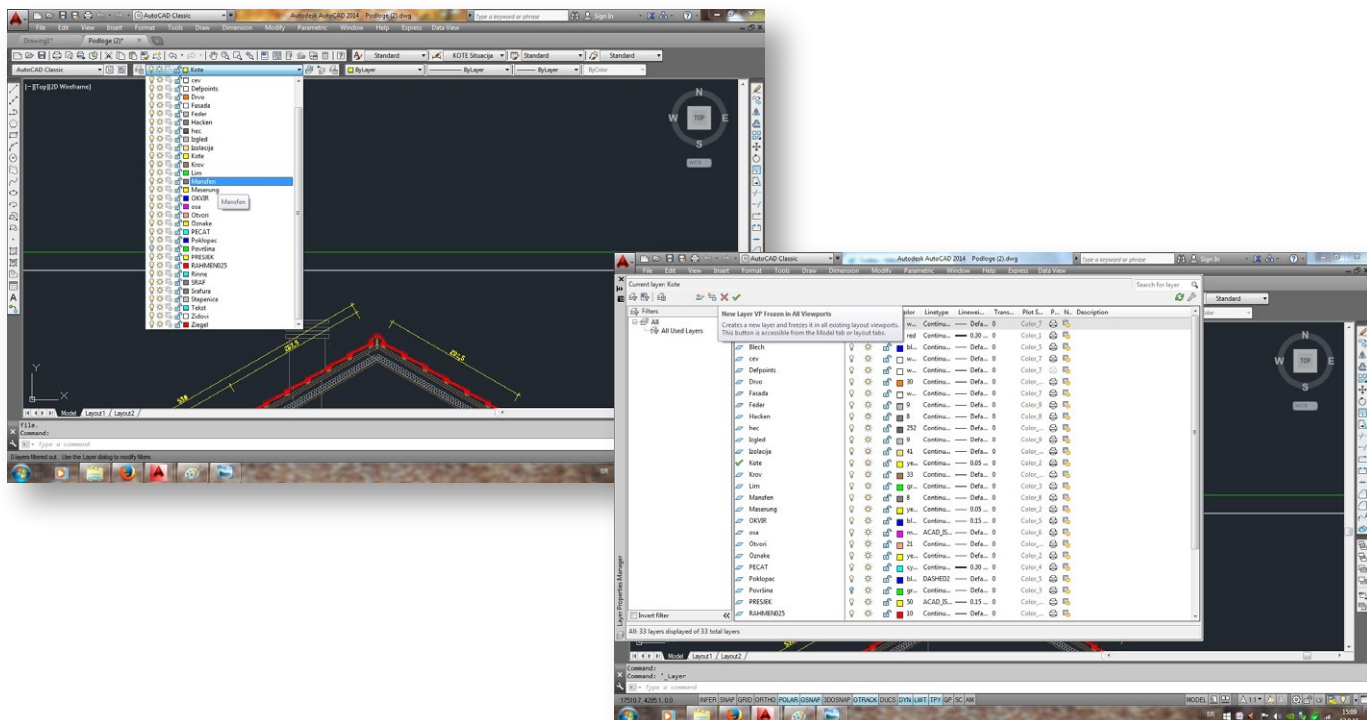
AutoCAD Classic
Autodesk AutoCAD 2014 Podloge (2).dwg
Type a keyword or phrase
Sign In
File Edit View Insert Format Tools Draw Dimension Modify Parametric Window Help Express Data View
Drawing1* Podloge (2)*
Standard KOTE Situacija Standard Standard
AutoCAD Classic
Kote
ByLayer ByLayer ByLayer ByColor
[-][Top][2D Wireframe]
cev
Defpoints
Drvo
Fasada
Feder
Hacken
hec
Izgled
Izolacija
Kote
Krov
Lim
Mansfen
Masenung
OKVIR
osa
Otvori
Oznake
PECAT
Poklopac
Povrsina
PRESJEK
RAHMEN025
Rinne
SRAF
Srafura
Stepenice
Tekst
Zidovi
Ziegel
Mansfen
N
W TOP E
S
WCS
Model Layout1 Layout2
file.
Command:
Type a command
0 layers filtered out. Use the Layer dialog to modify filters.

AutoCAD Classic
Autodesk AutoCAD 2014 Podloge (2).dwg
Type a keyword or phrase
Sign In
File Edit View Insert Format Tools Draw Dimension Modify Parametric Window Help Express Data View
Current layer: Kote
Search for layer
Filters
All
All Used Layers
New Layer VP Frozen in All Viewports
Creates a new layer and freezes it in all existing layout viewports. This button is accessible from the Model tab or layout tabs.
Color Linetype Linewei... Trans... Plot S... P... N... Description

| Name | Color | Linetype | Lineweight | Trans. | Plot Style |
|---|---|---|---|---|---|
| | w... | Continu... | Defa... | 0 | Color_7 |
| | red | Continu... | 0.30 ... | 0 | Color_1 |
| Blech | bl... | Continu... | Defa... | 0 | Color_5 |
| cev | w... | Continu... | Defa... | 0 | Color_7 |
| Defpoints | w... | Continu... | Defa... | 0 | Color_7 |
| Drvo | 30 | Continu... | Defa... | 0 | Color_... |
| Fasada | w... | Continu... | Defa... | 0 | Color_7 |
| Feder | 9 | Continu... | Defa... | 0 | Color_9 |
| Hacken | 8 | Continu... | Defa... | 0 | Color_8 |
| hec | 252 | Continu... | Defa... | 0 | Color_... |
| Izgled | 9 | Continu... | Defa... | 0 | Color_9 |
| Izolacija | 41 | Continu... | Defa... | 0 | Color_... |
| Kote | ye... | Continu... | 0.05 ... | 0 | Color_2 |
| Krov | 33 | Continu... | Defa... | 0 | Color_... |
| Lim | gr... | Continu... | Defa... | 0 | Color_3 |
| Mansfen | 8 | Continu... | Defa... | 0 | Color_8 |
| Maserung | ye... | Continu... | 0.05 ... | 0 | Color_2 |
| OKVIR | bl... | Continu... | 0.15 ... | 0 | Color_5 |
| osa | m... | ACAD_IS... | Defa... | 0 | Color_6 |
| Otvori | 21 | Continu... | Defa... | 0 | Color_... |
| Oznake | ye... | Continu... | Defa... | 0 | Color_2 |
| PECAT | cy... | Continu... | 0.30 ... | 0 | Color_4 |
| Poklopac | bl... | DASHED2 | Defa... | 0 | Color_5 |
| Povrsina | gr... | Continu... | Defa... | 0 | Color_3 |
| PRESJEK | 50 | ACAD_IS... | 0.15 ... | 0 | Color_... |
| RAHMEN025 | 10 | Continu... | Defa... | 0 | Color_... |

Invert filter
All: 33 layers displayed of 33 total layers
Layer Properties Manager
Standard
Model Layout1 Layout2
Command:
Command: '_Layer
Type a command
INFER SNAP GRID ORTHO POLAR OSNAP 3DOSNAP OTRACK DUCS DYN LWT TPY QP SC AM
MODEL
15:09